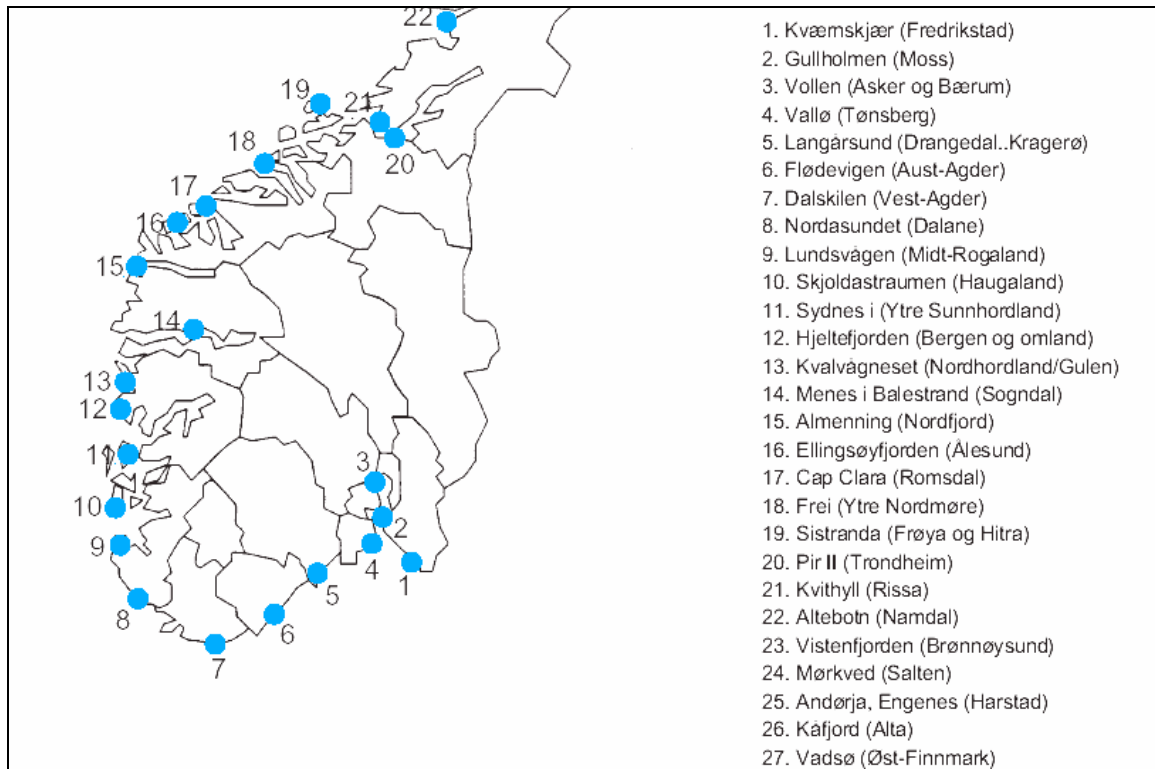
22
19
21
18
20
17
16
15
14
13
12
11
10
9
3
2
4
1
5
8
6
7

1. Kvæmskjær (Fredrikstad)
2. Gullholmen (Moss)
3. Vollen (Asker og Bærum)
4. Vallø (Tønsberg)
5. Langårsund (Drangedal..Kragerø)
6. Flødevigen (Aust-Agder)
7. Dalskilen (Vest-Agder)
8. Nordasundet (Dalane)
9. Lundsvågen (Midt-Rogaland)
10. Skjoldastraumen (Haugaland)
11. Sydnes i (Ytre Sunnhordland)
12. Hjeltefjorden (Bergen og omland)
13. Kvalvågneset (Nordhordland/Gulen)
14. Menes i Balestrand (Sogndal)
15. Almenning (Nordfjord)
16. Ellingsøyfjorden (Ålesund)
17. Cap Clara (Romsdal)
18. Frei (Ytre Nordmøre)
19. Sistranda (Frøya og Hitra)
20. Pir II (Trondheim)
21. Kvithyll (Rissa)
22. Altebotn (Namdal)
23. Vistenfjorden (Brønnøysund)
24. Mørkved (Salten)
25. Andørja, Engenes (Harstad)
26. Kåfjord (Alta)
27. Vadsø (Øst-Finnmark)